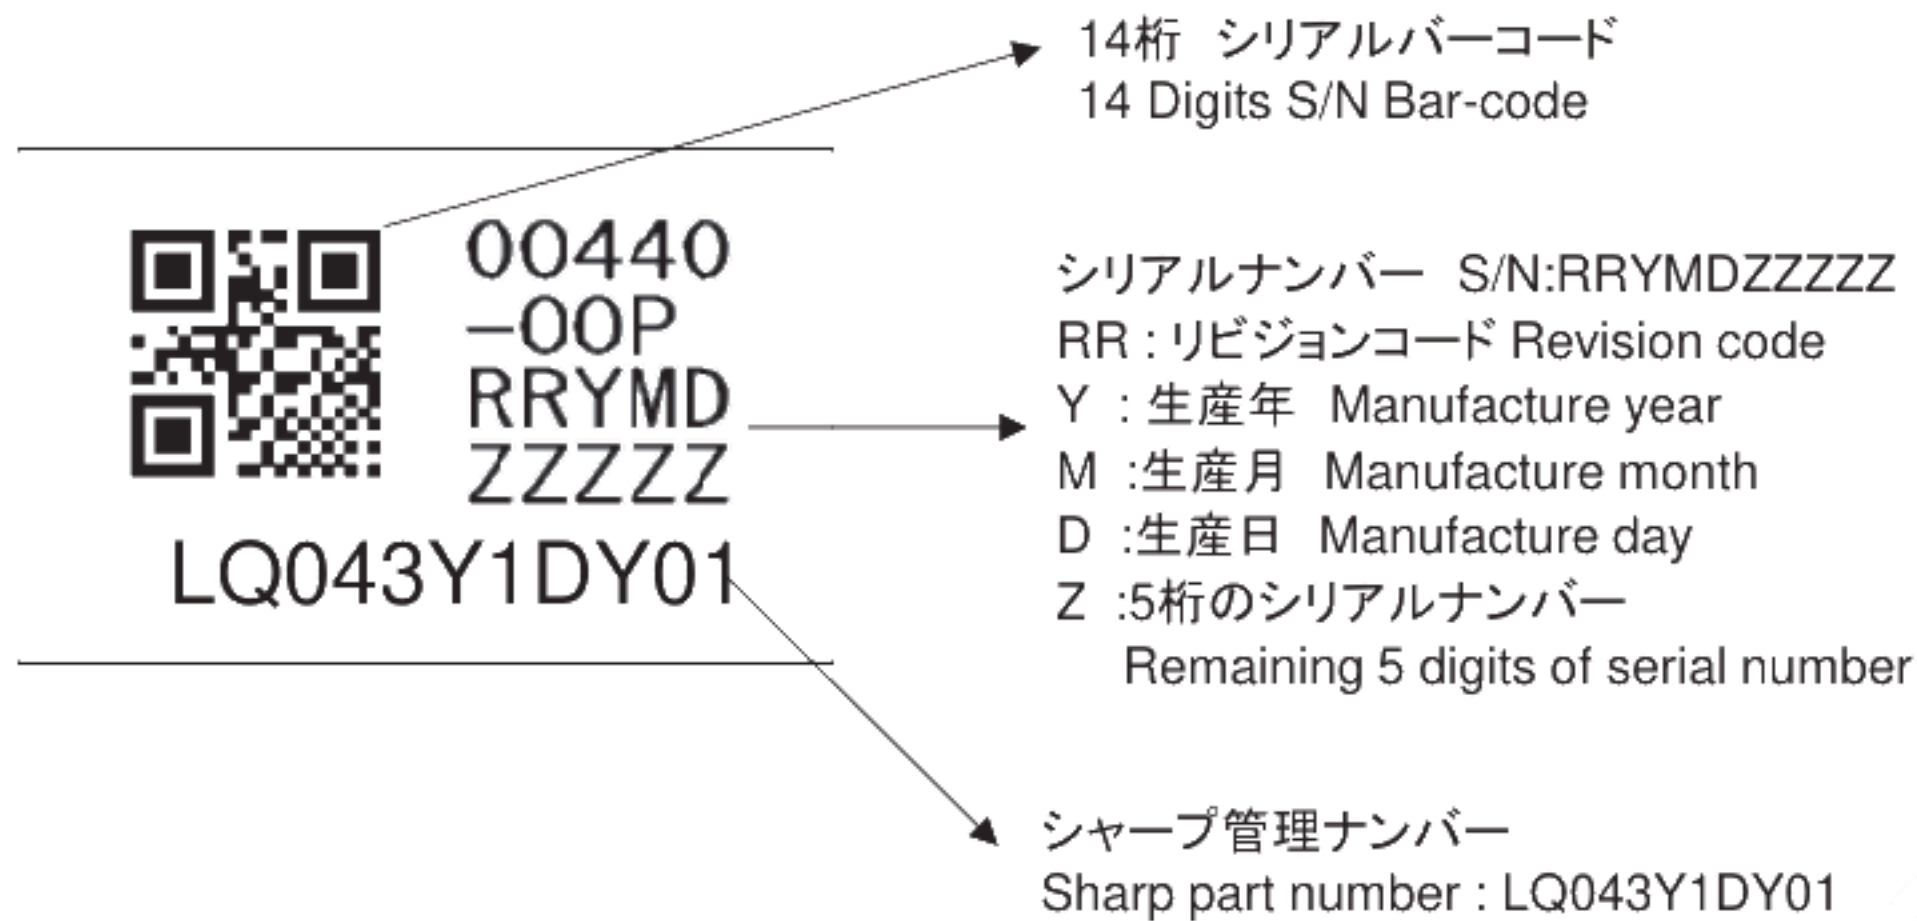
00440
–00P
RRYMD
ZZZZZ
LQ043Y1DY01

14桁 シリアルバーコード
14 Digits S/N Bar-code

シリアルナンバー S/N:RRYMDZZZZZ
RR : リビジョンコード Revision code
Y : 生産年 Manufacture year
M :生産月 Manufacture month
D :生産日 Manufacture day
Z :5桁のシリアルナンバー
Remaining 5 digits of serial number

シャープ管理ナンバー
Sharp part number : LQ043Y1DY01